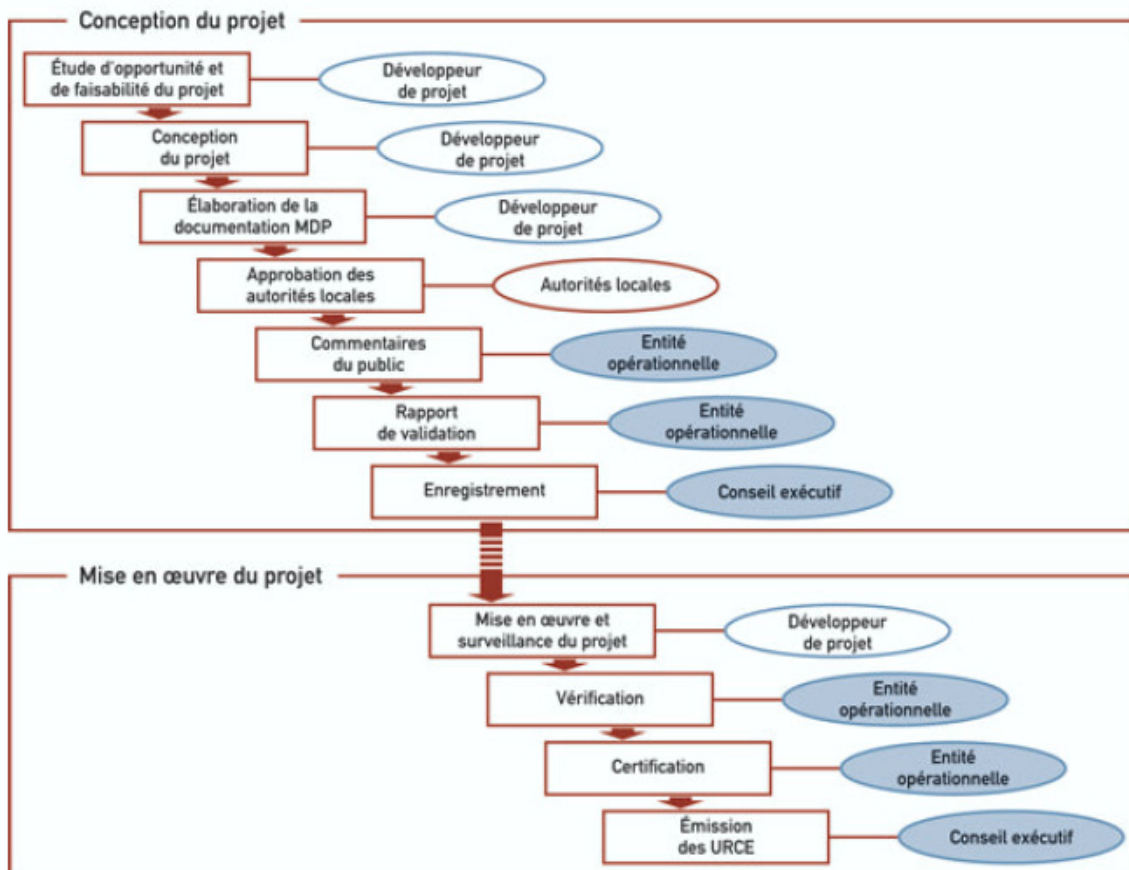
Conception du projet

Étude d'opportunité et de faisabilité du projet

Développeur de projet

Conception du projet

Développeur de projet

Élaboration de la documentation MDP

Développeur de projet

Approbation des autorités locales

Autorités locales

Commentaires du public

Entité opérationnelle

Rapport de validation

Entité opérationnelle

Enregistrement

Conseil exécutif

Mise en œuvre du projet

Mise en œuvre et surveillance du projet

Développeur de projet

Vérification

Entité opérationnelle

Certification

Entité opérationnelle

Émission des URCE

Conseil exécutif